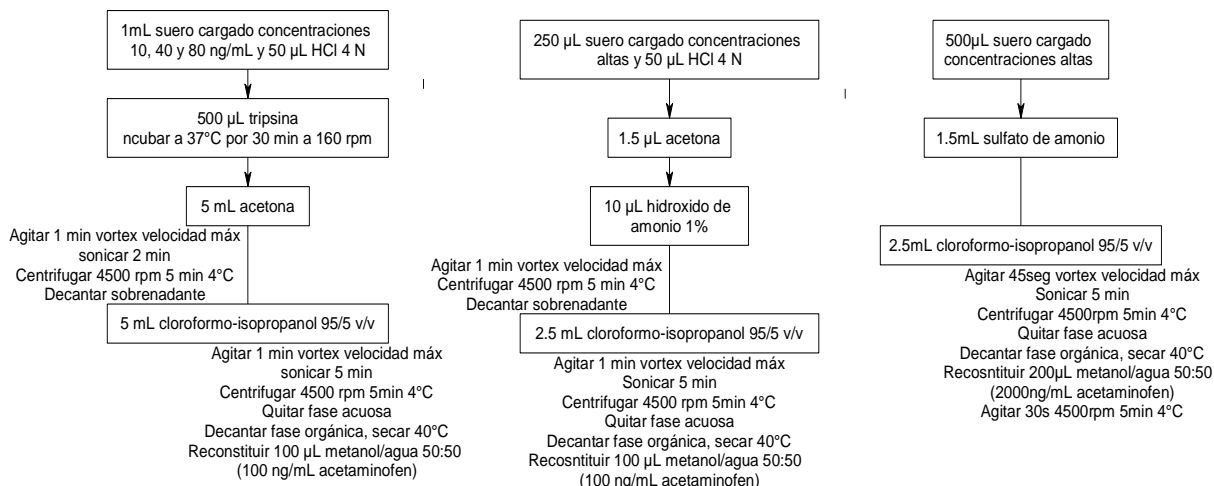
1mL suero cargado concentraciones 10, 40 y 80 ng/mL y 50 µL HCl 4 N

500 µL tripsina
ncubar a 37°C por 30 min a 160 rpm

5 mL acetona

Agitar 1 min vortex velocidad máx
sonicar 2 min
Centrifugar 4500 rpm 5 min 4°C
Decantar sobrenadante

5 mL cloroformo-isopropanol 95/5 v/v

Agitar 1 min vortex velocidad máx
sonicar 5 min
Centrifugar 4500 rpm 5min 4°C
Quitar fase acuosa
Decantar fase orgánica, secar 40°C
Reconstituir 100 µL metanol/agua 50:50
(100 ng/mL acetaminofen)

250 µL suero cargado concentraciones altas y 50 µL HCl 4 N

1.5 µL acetona

10 µL hidroxido de amonio 1%

Agitar 1 min vortex velocidad máx
Centrifugar 4500 rpm 5 min 4°C
Decantar sobrenadante

2.5 mL cloroformo-isopropanol 95/5 v/v

Agitar 1 min vortex velocidad máx
Sonicar 5 min
Centrifugar 4500 rpm 5 min 4°C
Quitar fase acuosa
Decantar fase orgánica, secar 40°C
Recosntituir 100 µL metanol/agua 50:50
(100 ng/mL acetaminofen)

500µL suero cargado concentraciones altas

1.5mL sulfato de amonio

2.5mL cloroformo-isopropanol 95/5 v/v

Agitar 45seg vortex velocidad máx
Sonicar 5 min
Centrifugar 4500rpm 5min 4°C
Quitar fase acuosa
Decantar fase orgánica, secar 40°C
Recosntituir 200µL metanol/agua 50:50
(2000ng/mL acetaminofen)
Agitar 30s 4500rpm 5min 4°C